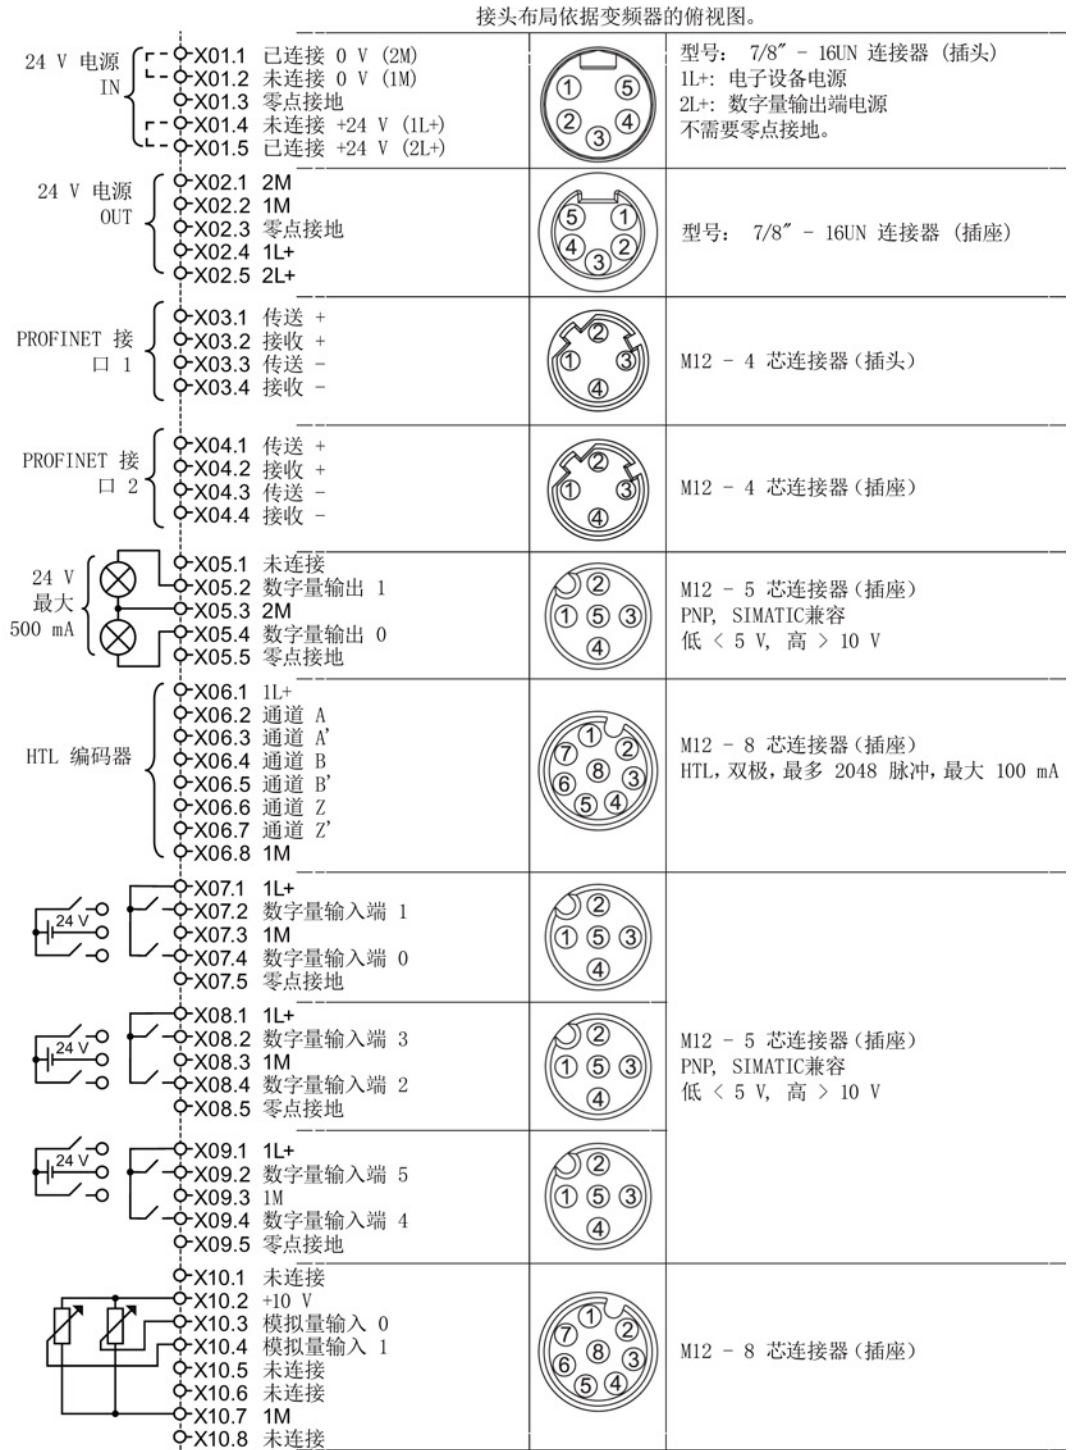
接头布局依据变频器的俯视图。

24 V 电源 IN
X01.1 已连接 0 V (2M)
X01.2 未连接 0 V (1M)
X01.3 零点接地
X01.4 未连接 +24 V (1L+)
X01.5 已连接 +24 V (2L+)
① ⑤ ② ③ ④
型号: 7/8" - 16UN 连接器 (插头)
1L+: 电子设备电源
2L+: 数字量输出端电源
不需要零点接地。

24 V 电源 OUT
X02.1 2M
X02.2 1M
X02.3 零点接地
X02.4 1L+
X02.5 2L+
⑤ ① ④ ② ③
型号: 7/8" - 16UN 连接器 (插座)

PROFINET 接口 1
X03.1 传送 +
X03.2 接收 +
X03.3 传送 -
X03.4 接收 -
② ① ③ ④
M12 - 4 芯连接器(插头)

PROFINET 接口 2
X04.1 传送 +
X04.2 接收 +
X04.3 传送 -
X04.4 接收 -
② ① ③ ④
M12 - 4 芯连接器(插座)

24 V 最大 500 mA
X05.1 未连接
X05.2 数字量输出 1
X05.3 2M
X05.4 数字量输出 0
X05.5 零点接地
② ① ⑤ ③ ④
M12 - 5 芯连接器(插座)
PNP, SIMATIC兼容
低 < 5 V, 高 > 10 V

HTL 编码器
X06.1 1L+
X06.2 通道 A
X06.3 通道 A'
X06.4 通道 B
X06.5 通道 B'
X06.6 通道 Z
X06.7 通道 Z'
X06.8 1M
① ⑦ ② ⑧ ⑥ ③ ⑤ ④
M12 - 8 芯连接器(插座)
HTL, 双极, 最多 2048 脉冲, 最大 100 mA

24 V
X07.1 1L+
X07.2 数字量输入端 1
X07.3 1M
X07.4 数字量输入端 0
X07.5 零点接地
② ① ⑤ ③ ④

24 V
X08.1 1L+
X08.2 数字量输入端 3
X08.3 1M
X08.4 数字量输入端 2
X08.5 零点接地
② ① ⑤ ③ ④
M12 - 5 芯连接器(插座)
PNP, SIMATIC兼容
低 < 5 V, 高 > 10 V

24 V
X09.1 1L+
X09.2 数字量输入端 5
X09.3 1M
X09.4 数字量输入端 4
X09.5 零点接地
② ① ⑤ ③ ④

X10.1 未连接
X10.2 +10 V
X10.3 模拟量输入 0
X10.4 模拟量输入 1
X10.5 未连接
X10.6 未连接
X10.7 1M
X10.8 未连接
① ⑦ ② ⑧ ⑥ ③ ⑤ ④
M12 - 8 芯连接器(插座)